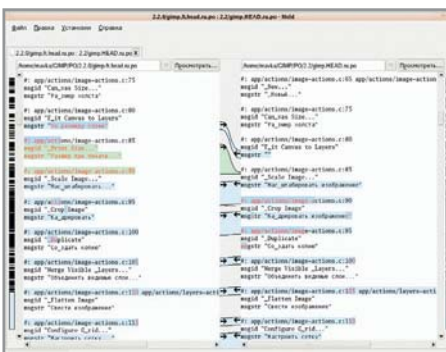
2.2.0/gimp.fr.head.ru.po : 2.2/gimp.HEAD.ru.po - Meld

Файл Правка Установки Справка

2.2.0/gimp.fr.head.ru.po : 2.2/gimp.HEAD.ru.po

/home/mark/GIMP/PO/2.2.0/gimp.fr.head.ru.po | Просмотреть...

#: app/actions/image-actions.c:75
msgid "Can_vas Size..."
msgstr "Ра_змер холста"

#: app/actions/image-actions.c:80
msgid "F_it Canvas to Layers"
msgstr "По размеру слоев"

#: app/actions/image-actions.c:85
msgid "_Scale Image..."
msgstr "Размер при печати"

#: app/actions/image-actions.c:85
msgid "_Scale Image..."
msgstr "Мас_штабировать..."

#: app/actions/image-actions.c:95
msgid "_Crop Image"
msgstr "Ка_дрировать"

#: app/actions/image-actions.c:100
msgid "_Duplicate"
msgstr "Со_здать копию"

#: app/actions/image-actions.c:105
msgid "Merge Visible _Layers..."
msgstr "Объединить видимые слои..."

#: app/actions/image-actions.c:110 app/actions/layers-acti
msgid "_Flatten Image"
msgstr "Свести изображение"

#: app/actions/image-actions.c:115
msgid "Configure G_rid..."
msgstr "Настроить сетку..."

/home/mark/GIMP/PO/2.2/gimp.HEAD.ru.po | Просмотреть...

#: app/actions/image-actions.c:65 app/actions/image-actions
msgid "_New..."
msgstr "_Создать..."

#: app/actions/image-actions.c:75
msgid "Can_vas Size..."
msgstr "Ра_змер холста"

#: app/actions/image-actions.c:80
msgid "F_it Canvas to Layers"
msgstr ""

#: app/actions/image-actions.c:85
msgid "_Scale Image..."
msgstr "Мас_штабировать изображение"

#: app/actions/image-actions.c:90
msgid "_Crop Image"
msgstr "Ка_дрировать изображение"

#: app/actions/image-actions.c:95
msgid "_Duplicate"
msgstr "Со_здать копию"

#: app/actions/image-actions.c:100
msgid "Merge Visible _Layers..."
msgstr "Объединить видимые слои..."

#: app/actions/image-actions.c:105 app/actions/layers-acti
msgid "_Flatten Image"
msgstr "Свести изображение"

#: app/actions/image-actions.c:110
msgid "Configure G_rid..."
msgstr "Настроить сетку"